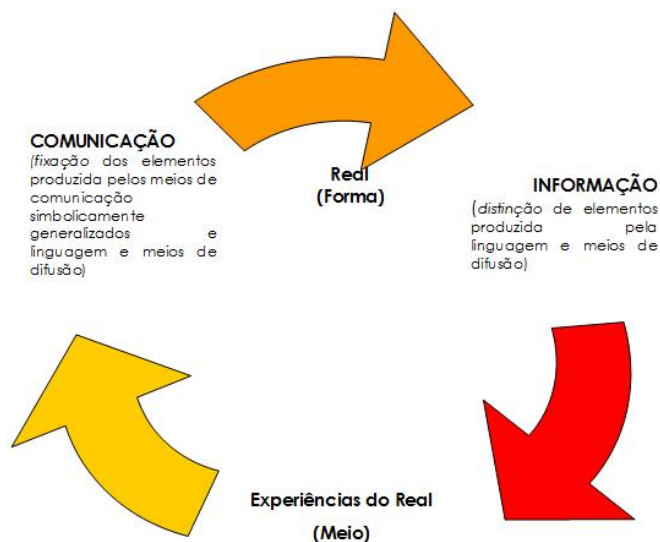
COMUNICAÇÃO
(*fixação* dos elementos produzida pelos meios de comunicação simbolicamente generalizados e linguagem e meios de difusão)

Real
(Forma)

INFORMAÇÃO
(*distinção* de elementos produzida pela linguagem e meios de difusão)

Experiências do Real
(Meio)